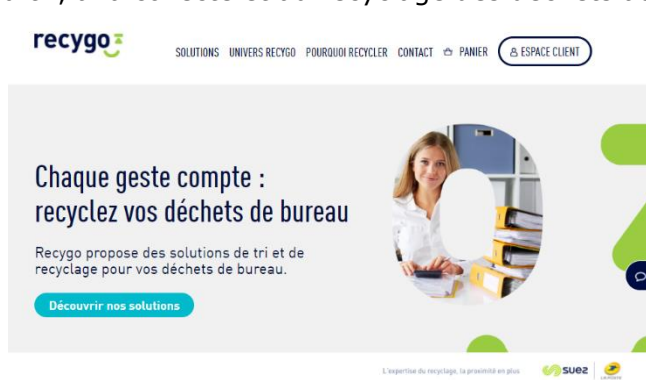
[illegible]

recygo

SOLUTIONS UNIVERS RECYGO POURQUOI RECYCLER CONTACT PANIER ESPACE CLIENT

Chaque geste compte : recyclez vos déchets de bureau

Recygo propose des solutions de tri et de recyclage pour vos déchets de bureau.

Découvrir nos solutions

L'expertise du recyclage, la proximité en plus

suez

La Poste